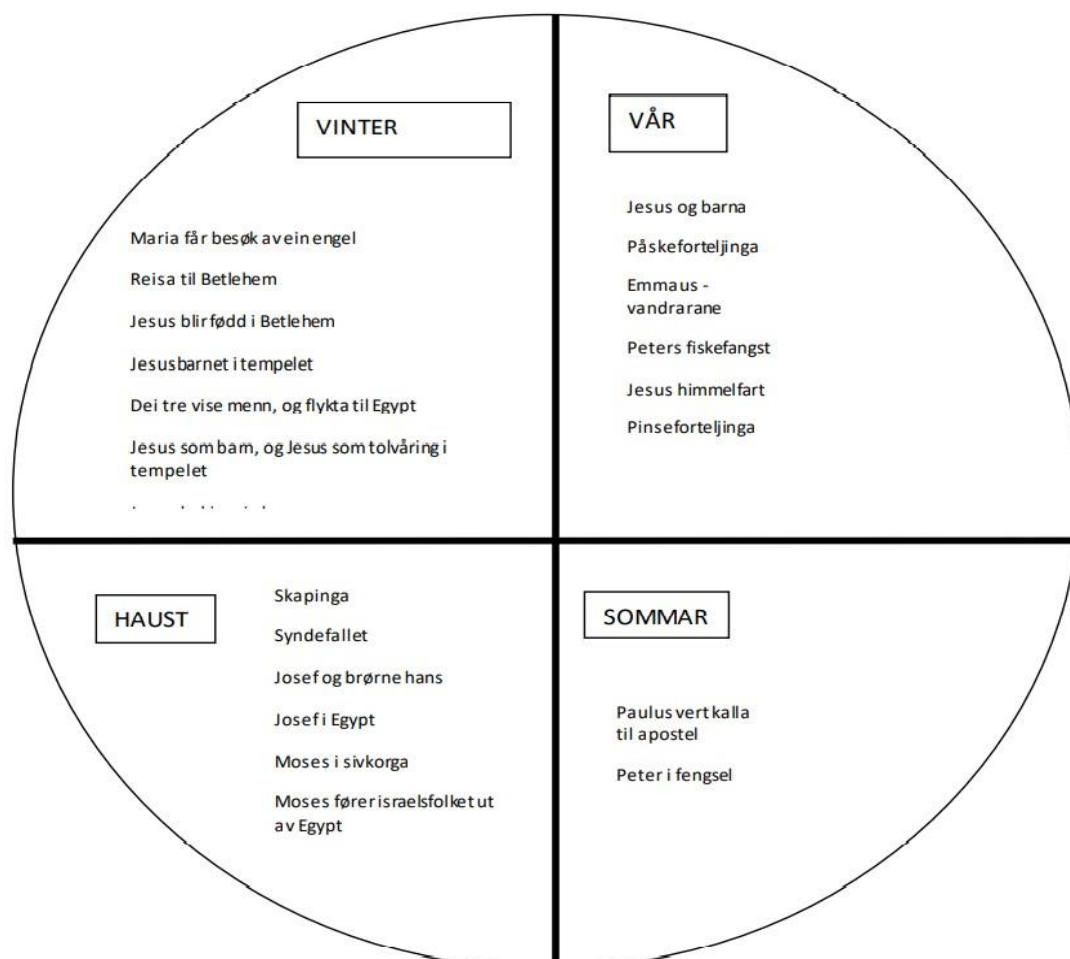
VINTER

Maria får besøk av ein engel

Reisa til Betlehem

Jesus blir fødd i Betlehem

Jesusbarnet i tempelet

Dei tre vise menn, og flykta til Egypt

Jesus som barn, og Jesus som tolvåring i tempelet

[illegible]

VÅR

Jesus og barna

Påskeforteljinga

Emmaus - vandrarane

Peters fiskefangst

Jesus himmelfart

Pinseforteljinga

HAUST

Skapinga

Syndefallet

Josef og brørne hans

Josef i Egypt

Moses i sivkorga

Moses fører israelsfolket ut av Egypt

SOMMAR

Paulus vert kalla til apostel

Peter i fengsel